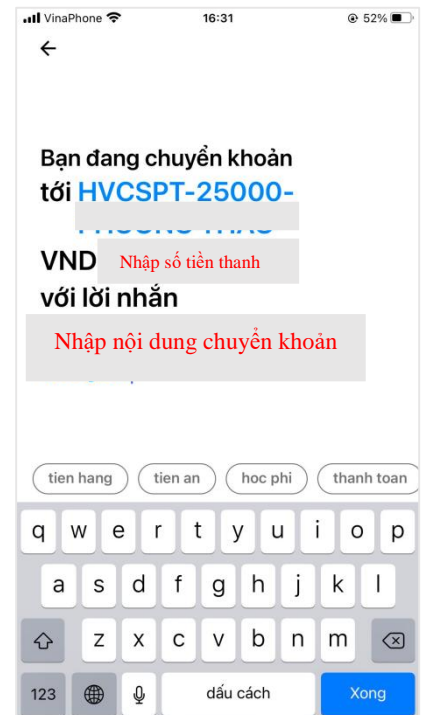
VinaPhone 16:31 52%

←

Bạn đang chuyển khoản tới HVCSPT-25000-
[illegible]

VND Nhập số tiền thanh

với lời nhắn

Nhập nội dung chuyển khoản

tien hang tien an hoc phi thanh toan

q w e r t y u i o p
a s d f g h j k l
z x c v b n m
123 dấu cách Xong